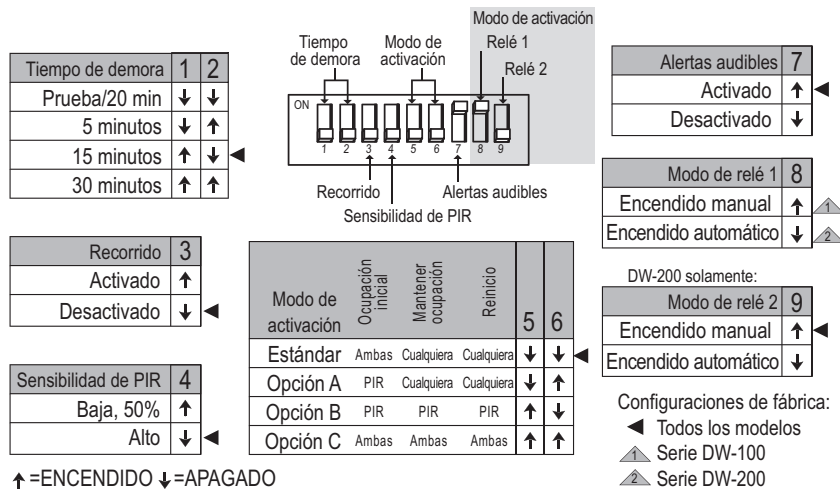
Modo de activación
Tiempo de demora
Modo de activación
Relé 1
Relé 2
ON
1 2 3 4 5 6 7 8 9
Recorrido
Alertas audibles
Sensibilidad de PIR

| Tiempo de demora | 1 | 2 |
|---|---|---|
| Prueba/20 min | ↓ | ↓ |
| 5 minutos | ↓ | ↑ |
| 15 minutos | ↑ | ↓ ◄ |
| 30 minutos | ↑ | ↑ |

| Recorrido | 3 |
|---|---|
| Activado | ↑ |
| Desactivado | ↓ ◄ |

| Sensibilidad de PIR | 4 |
|---|---|
| Baja, 50% | ↑ |
| Alto | ↓ ◄ |

| Modo de activación | Ocupación inicial | Mantener ocupación | Reinicio | 5 | 6 |
|---|---|---|---|---|---|
| Estándar | Ambas | Cualquiera | Cualquiera | ↓ | ↓ ◄ |
| Opción A | PIR | Cualquiera | Cualquiera | ↓ | ↑ |
| Opción B | PIR | PIR | PIR | ↑ | ↓ |
| Opción C | Ambas | Ambas | Ambas | ↑ | ↑ |

| Alertas audibles | 7 |
|---|---|
| Activado | ↑ ◄ |
| Desactivado | ↓ |

| Modo de relé 1 | 8 |
|---|---|
| Encendido manual | ↑ 1 |
| Encendido automático | ↓ 2 |

DW-200 solamente:

| Modo de relé 2 | 9 |
|---|---|
| Encendido manual | ↑ ◄ |
| Encendido automático | ↓ |

Configuraciones de fábrica:
◄ Todos los modelos
1 Serie DW-100
2 Serie DW-200

↑ =ENCENDIDO ↓ =APAGADO